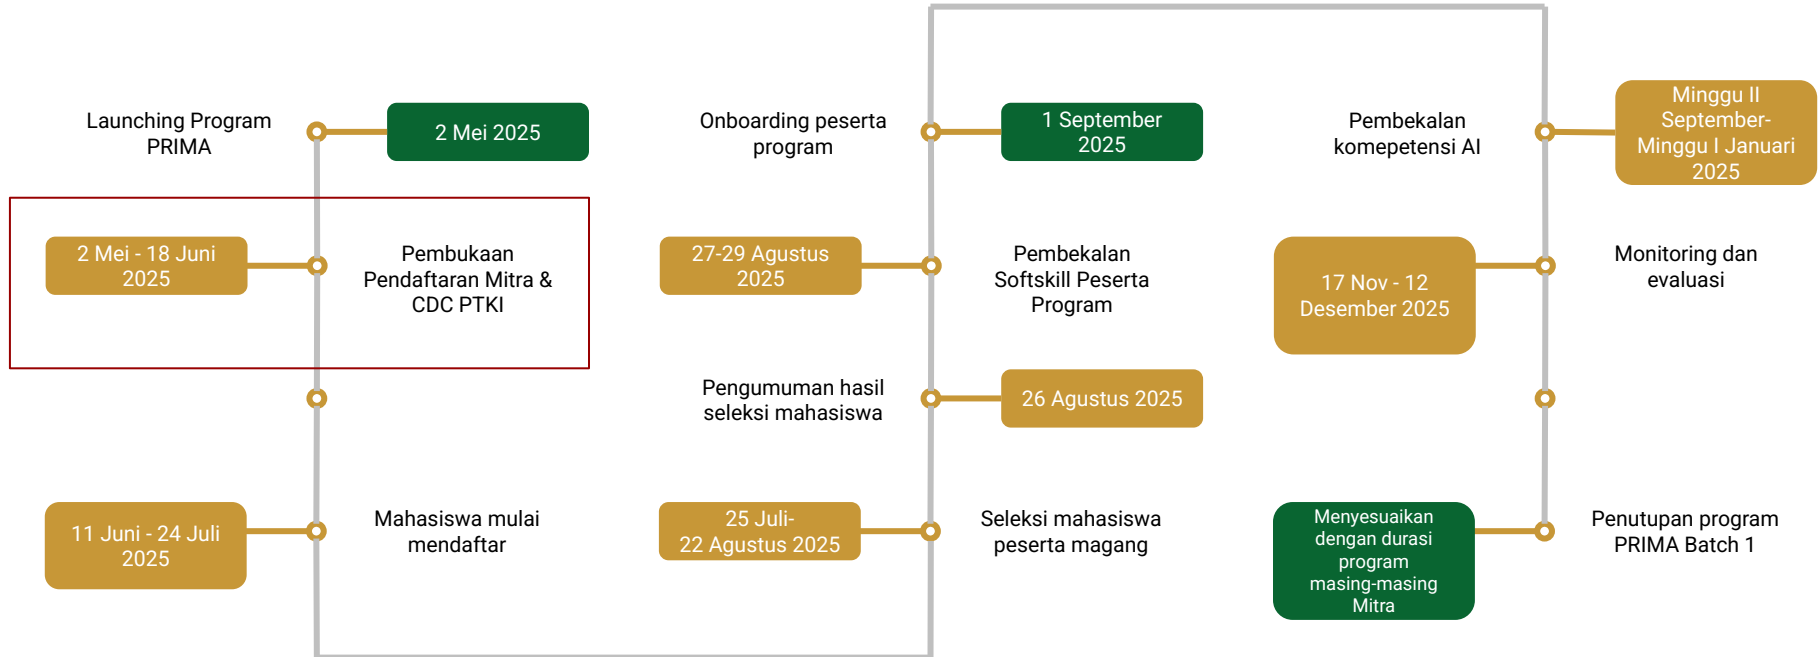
Launching Program PRIMA

2 Mei 2025

2 Mei - 18 Juni 2025

Pembukaan Pendaftaran Mitra & CDC PTKI

11 Juni - 24 Juli 2025

Mahasiswa mulai mendaftar

25 Juli- 22 Agustus 2025

Seleksi mahasiswa peserta magang

Pengumuman hasil seleksi mahasiswa

26 Agustus 2025

27-29 Agustus 2025

Pembekalan Softskill Peserta Program

Onboarding peserta program

1 September 2025

Pembekalan komepetensi AI

Minggu II September- Minggu I Januari 2025

17 Nov - 12 Desember 2025

Monitoring dan evaluasi

Menyesuaikan dengan durasi program masing-masing Mitra

Penutupan program PRIMA Batch 1